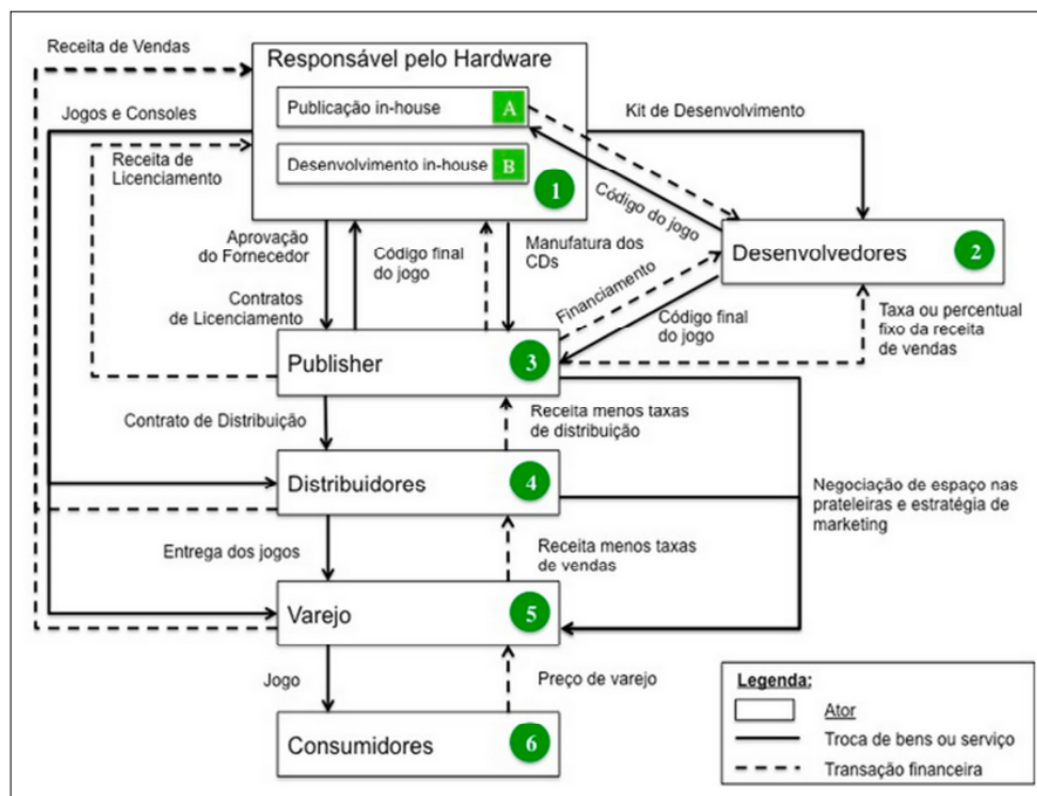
Receita de Vendas

Responsável pelo Hardware

Publicação in-house A

Desenvolvimento in-house B

1

Jogos e Consoles

Receita de Licenciamento

Kit de Desenvolvimento

Código do jogo

Desenvolvedores 2

Aprovação do Fornecedor

Contratos de Licenciamento

Código final do jogo

Manufatura dos CDs

Financiamento

Código final do jogo

Taxa ou percentual fixo da receita de vendas

Publisher 3

Contrato de Distribuição

Receita menos taxas de distribuição

Distribuidores 4

Negociação de espaço nas prateleiras e estratégia de marketing

Entrega dos jogos

Receita menos taxas de vendas

Varejo 5

Jogo

Preço de varejo

Consumidores 6

Legenda:
Ator
Troca de bens ou serviço
Transação financeira